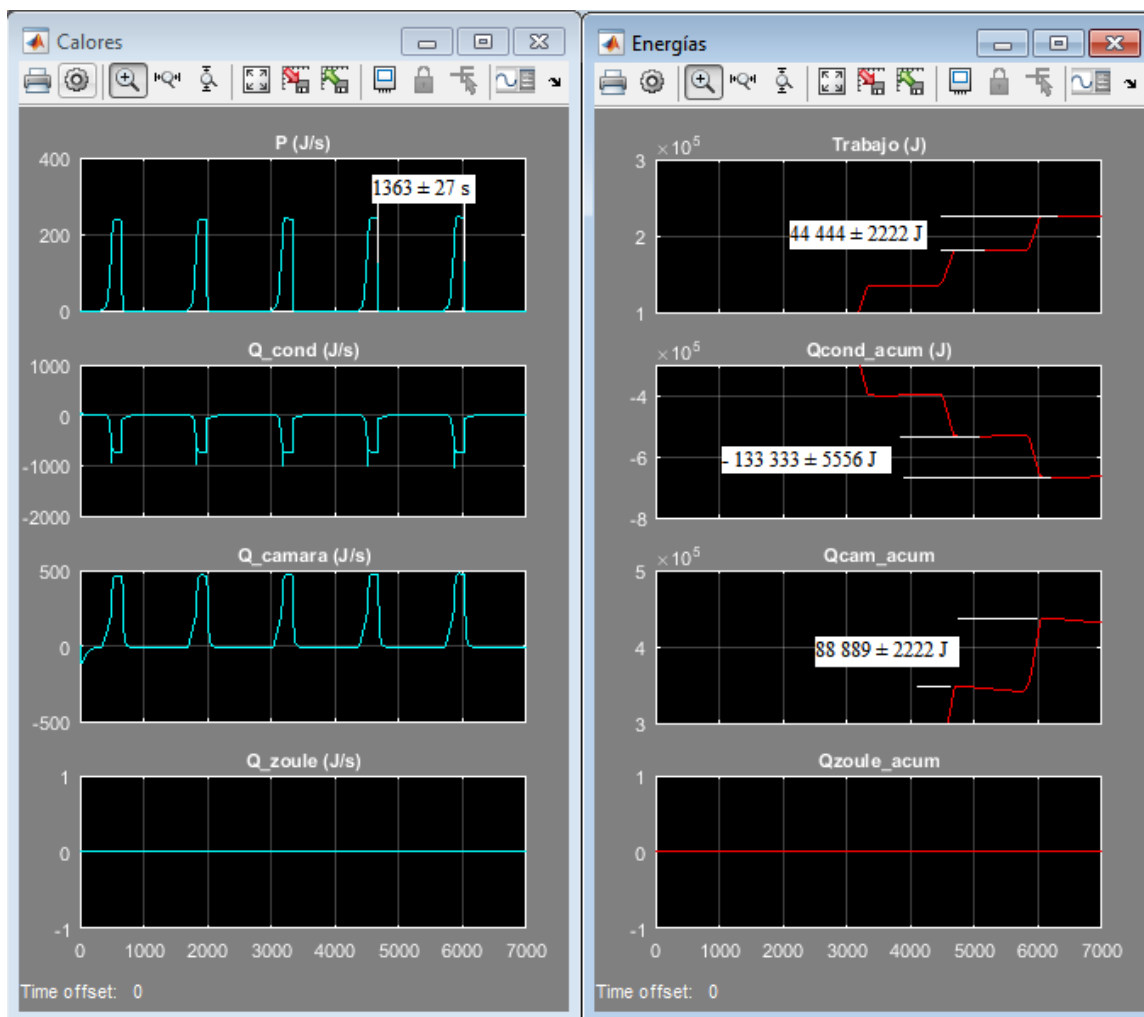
Calores

P (J/s)

400
200
0

1363 ± 27 s

Q_cond (J/s)

1000
0
-1000
-2000

Q_camara (J/s)

500
0
-500

Q_zoule (J/s)

1
0
-1

0 1000 2000 3000 4000 5000 6000 7000

Time offset: 0

Energías

Trabajo (J)

$\times 10^5$

3
2
1

44 444 ± 2222 J

Qcond_acum (J)

$\times 10^5$

-4
-6
-8

- 133 333 ± 5556 J

Qcam_acum

$\times 10^5$

5
4
3

88 889 ± 2222 J

Qzoule_acum

1
0
-1

0 1000 2000 3000 4000 5000 6000 7000

Time offset: 0